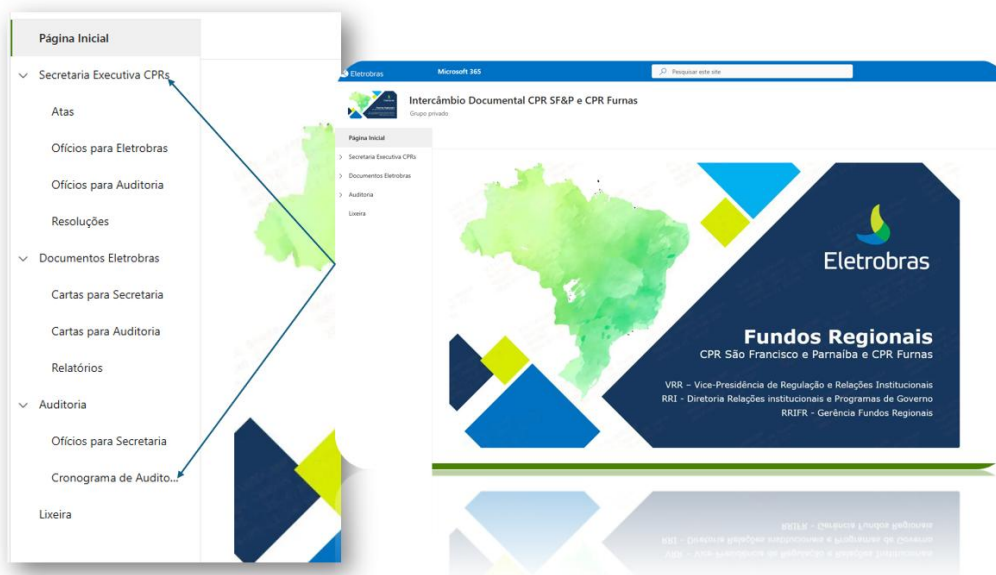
Página Inicial

Secretaria Executiva CPRs

Atas

Ofícios para Eletrobras

Ofícios para Auditoria

Resoluções

Documentos Eletrobras

Cartas para Secretaria

Cartas para Auditoria

Relatórios

Auditoria

Ofícios para Secretaria

Cronograma de Audito...

Lixeira

Eletrobras

Microsoft 365

Pesquisar este site

Intercâmbio Documental CPR SF&P e CPR Furnas

Grupo privado

Página Inicial

Secretaria Executiva CPRs

Documentos Eletrobras

Auditoria

Lixeira

Eletrobras

Fundos Regionais

CPR São Francisco e Parnaíba e CPR Furnas

VRR – Vice-Presidência de Regulação e Relações Institucionais

RRI - Diretoria Relações institucionais e Programas de Governo

RRIFR - Gerência Fundos Regionais